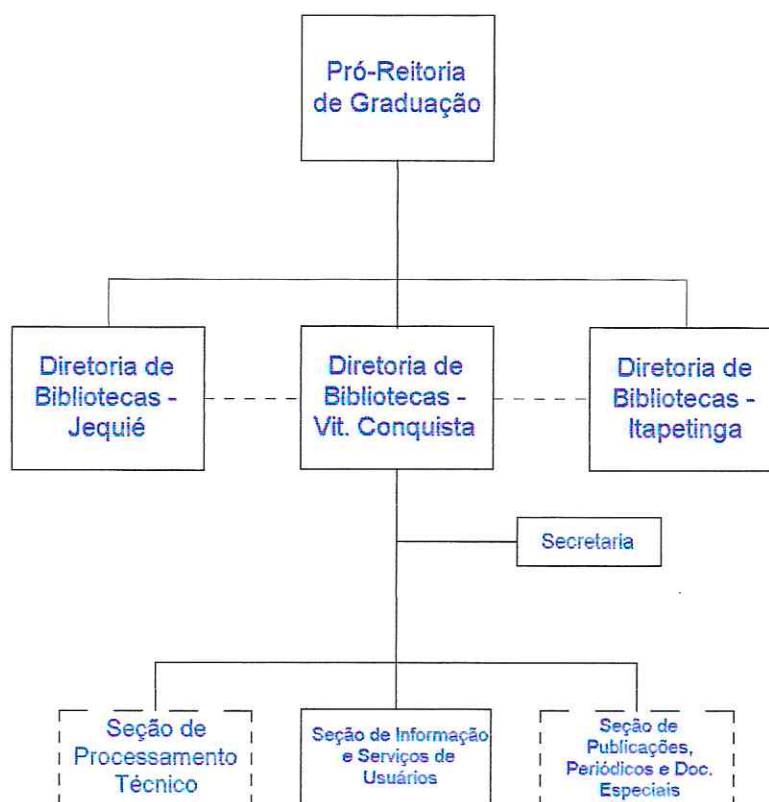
Pró-Reitoria de Graduação

Diretoria de Bibliotecas - Jequié

Diretoria de Bibliotecas - Vit. Conquista

Diretoria de Bibliotecas - Itapetinga

Secretaria

Seção de Processamento Técnico

Seção de Informação e Serviços de Usuários

Seção de Publicações, Periódicos e Doc. Especiais